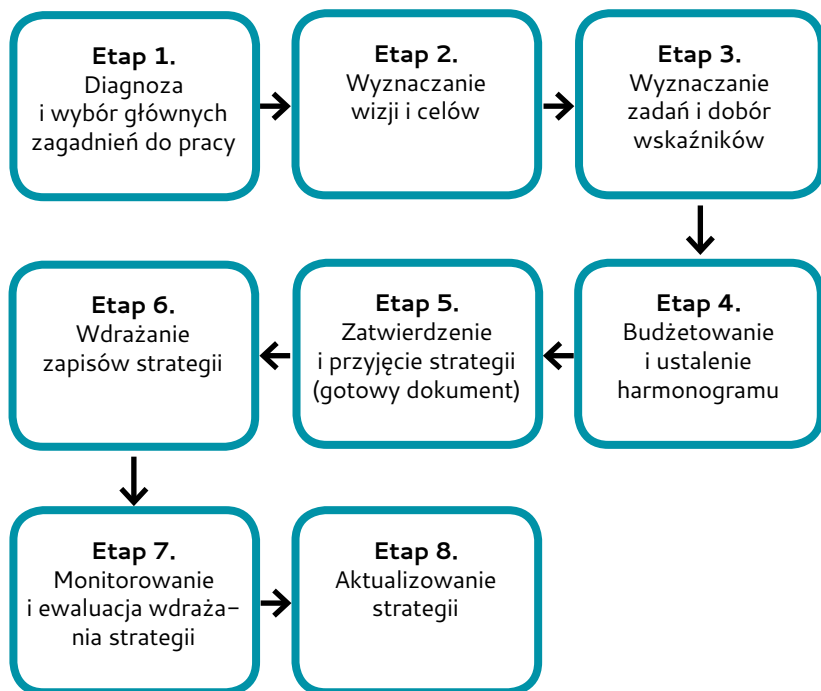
Etap 1.
Diagnoza i wybór głównych zagadnień do pracy

Etap 2.
Wyznaczanie wizji i celów

Etap 3.
Wyznaczanie zadań i dobór wskaźników

Etap 4.
Budżetowanie i ustalenie harmonogramu

Etap 5.
Zatwierdzenie i przyjęcie strategii (gotowy dokument)

Etap 6.
Wdrażanie zapisów strategii

Etap 7.
Monitorowanie i ewaluacja wdrażania strategii

Etap 8.
Aktualizowanie strategii